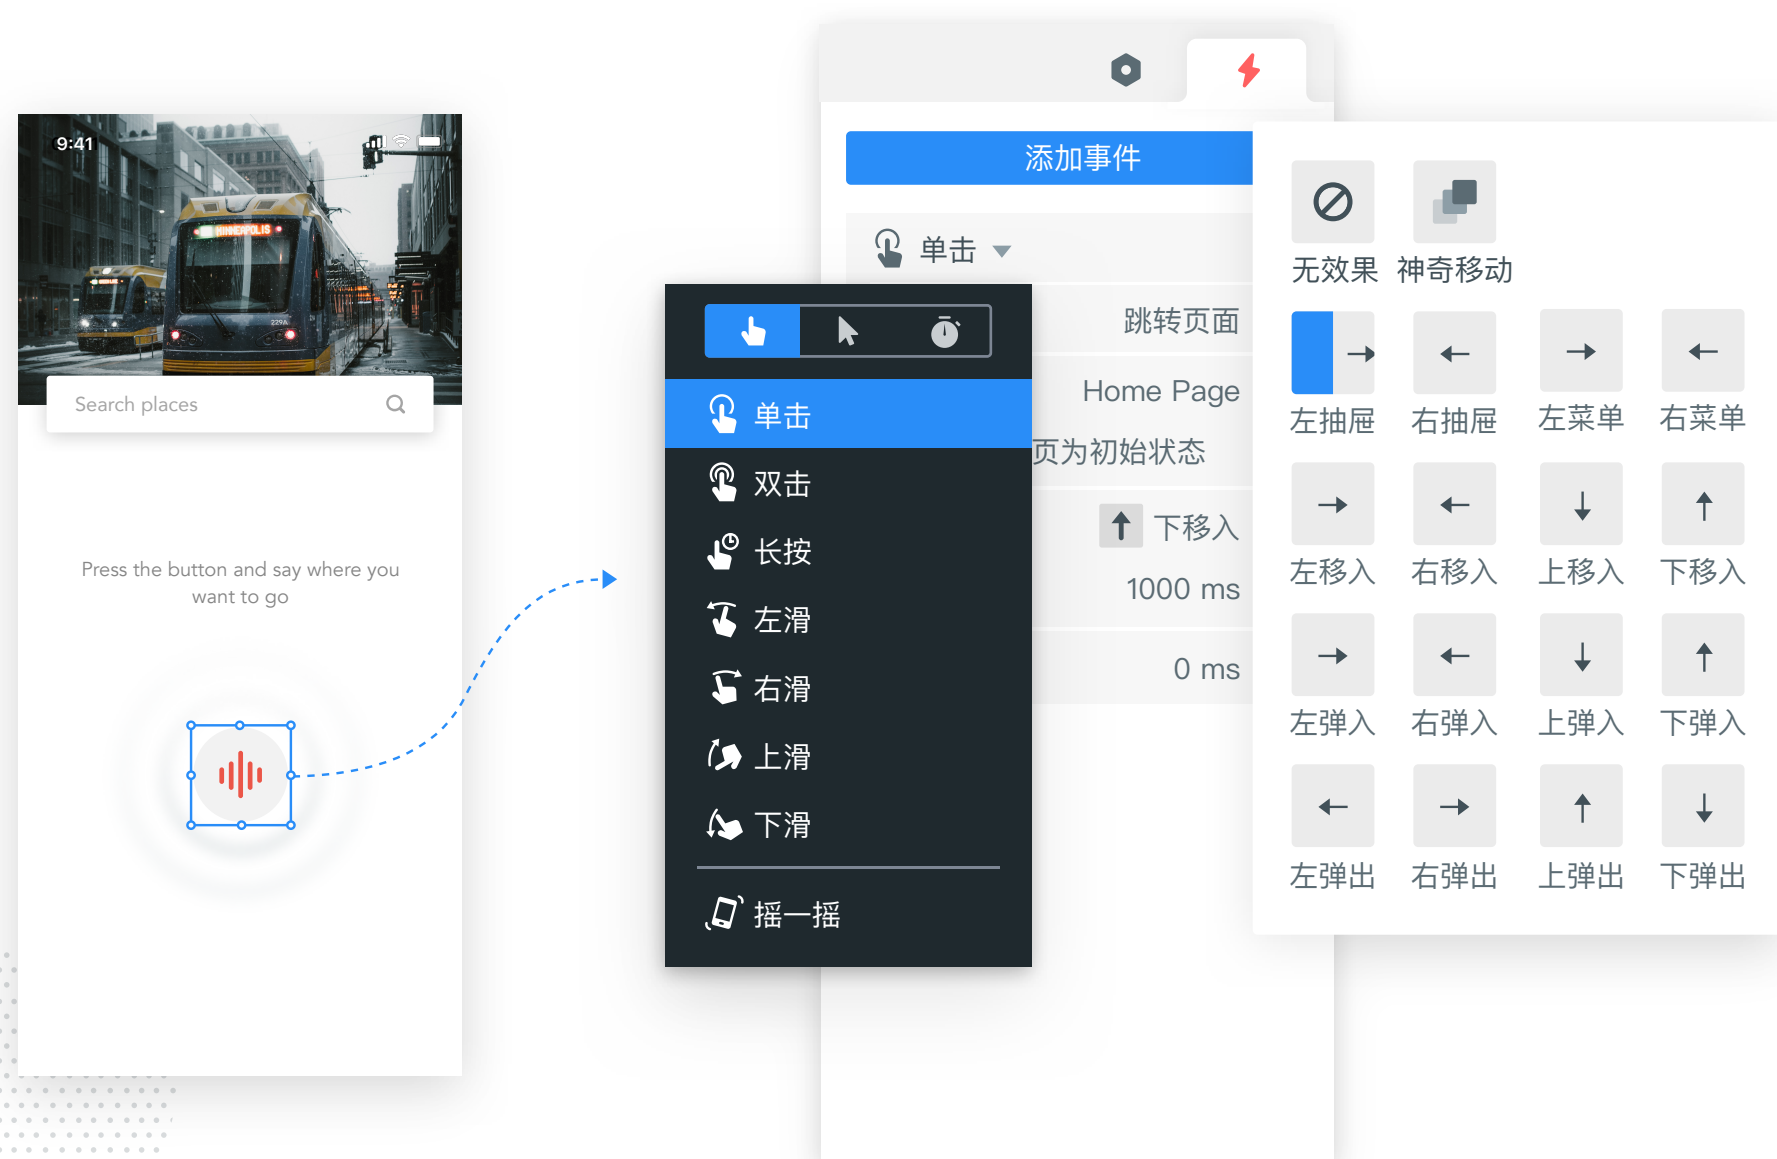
9:41

MINNEAPOLIS

Search places

Press the button and say where you want to go

单击

双击

长按

左滑

右滑

上滑

下滑

摇一摇

添加事件

单击

跳转页面

Home Page

页为初始状态

下移入

1000 ms

0 ms

无效果 神奇移动

左抽屉 右抽屉 左菜单 右菜单

左移入 右移入 上移入 下移入

左弹入 右弹入 上弹入 下弹入

左弹出 右弹出 上弹出 下弹出